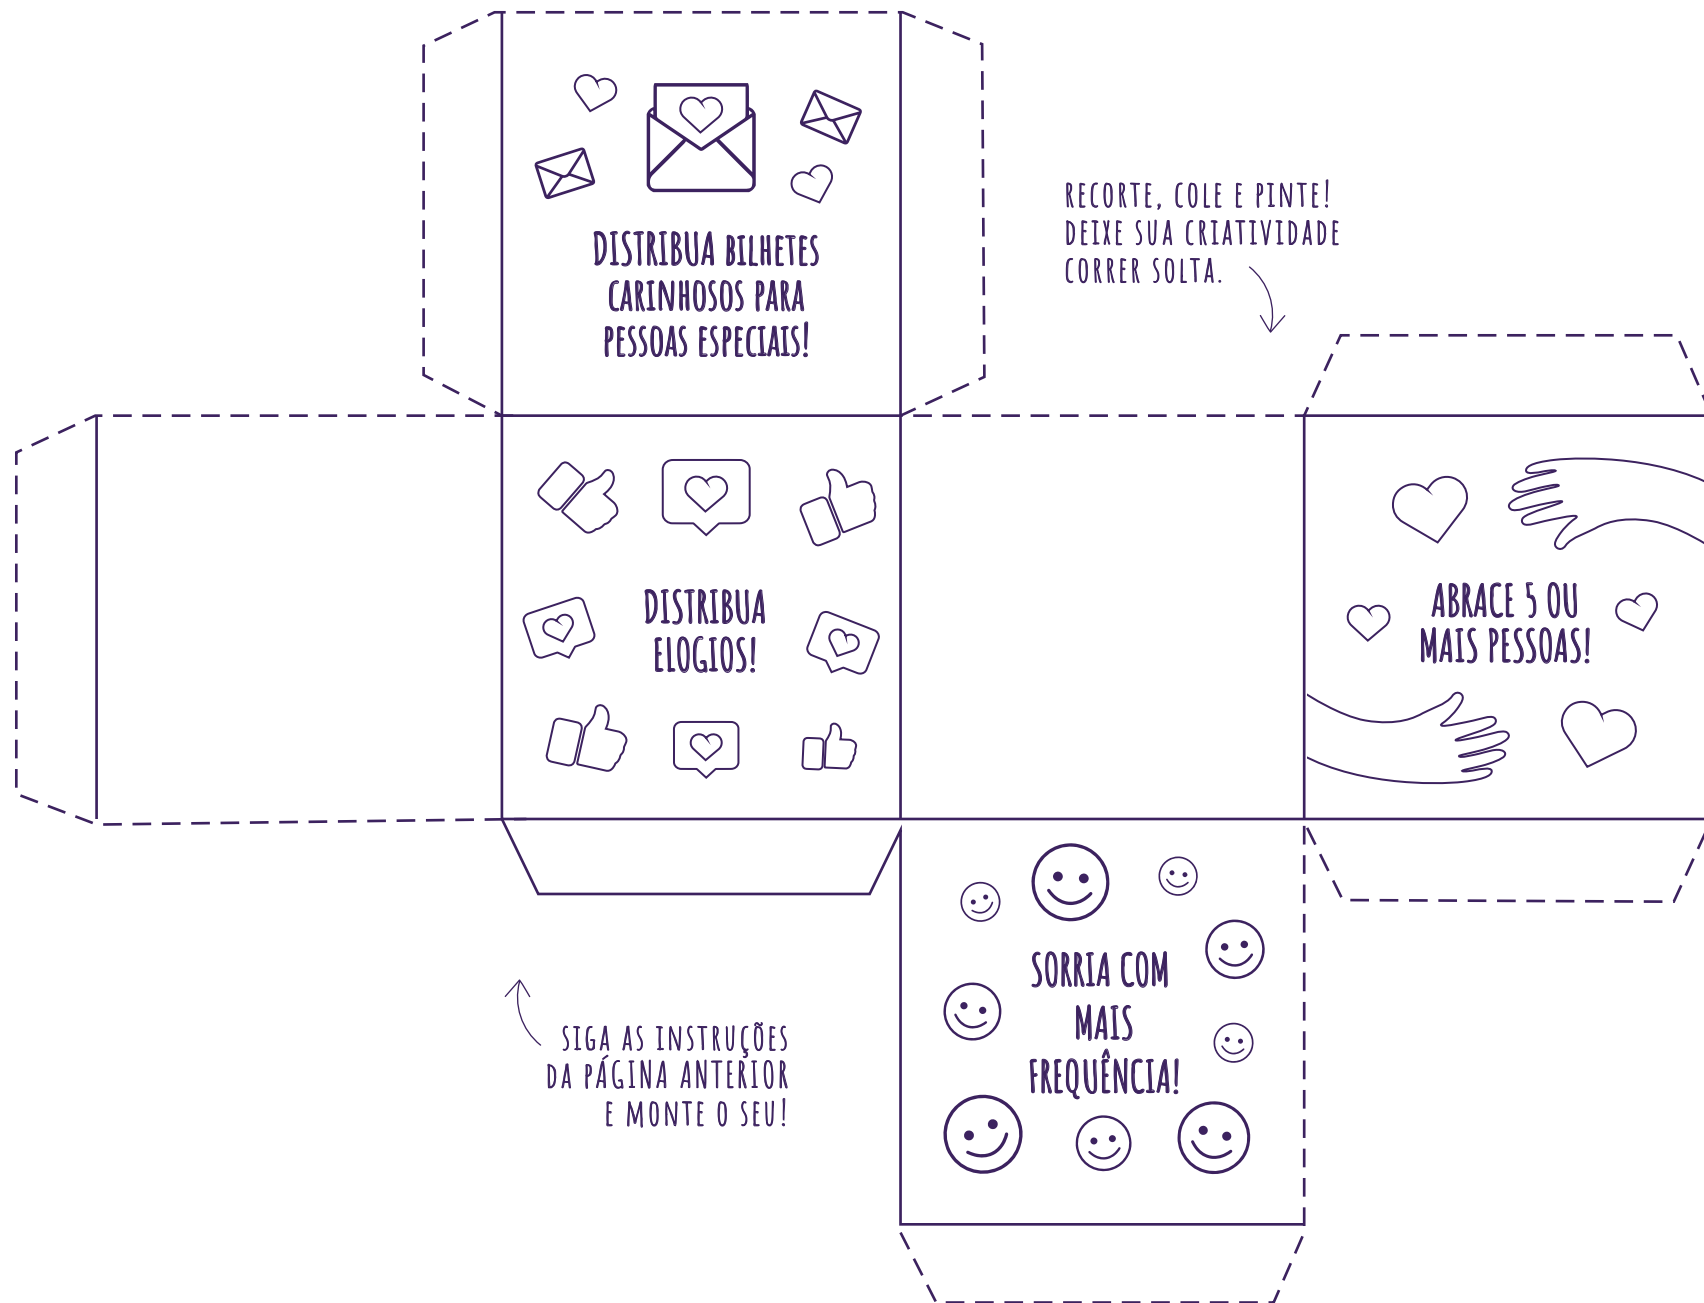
DISTRIBUA BILHETES CARINHOSOS PARA PESSOAS ESPECIAIS!

RECORTE, COLE E PINTE! DEIXE SUA CRIATIVIDADE CORRER SOLTA.

DISTRIBUA ELOGIOS!

ABRACE 5 OU MAIS PESSOAS!

SORRIA COM MAIS FREQUÊNCIA!

SIGA AS INSTRUÇÕES DA PÁGINA ANTERIOR E MONTE O SEU!